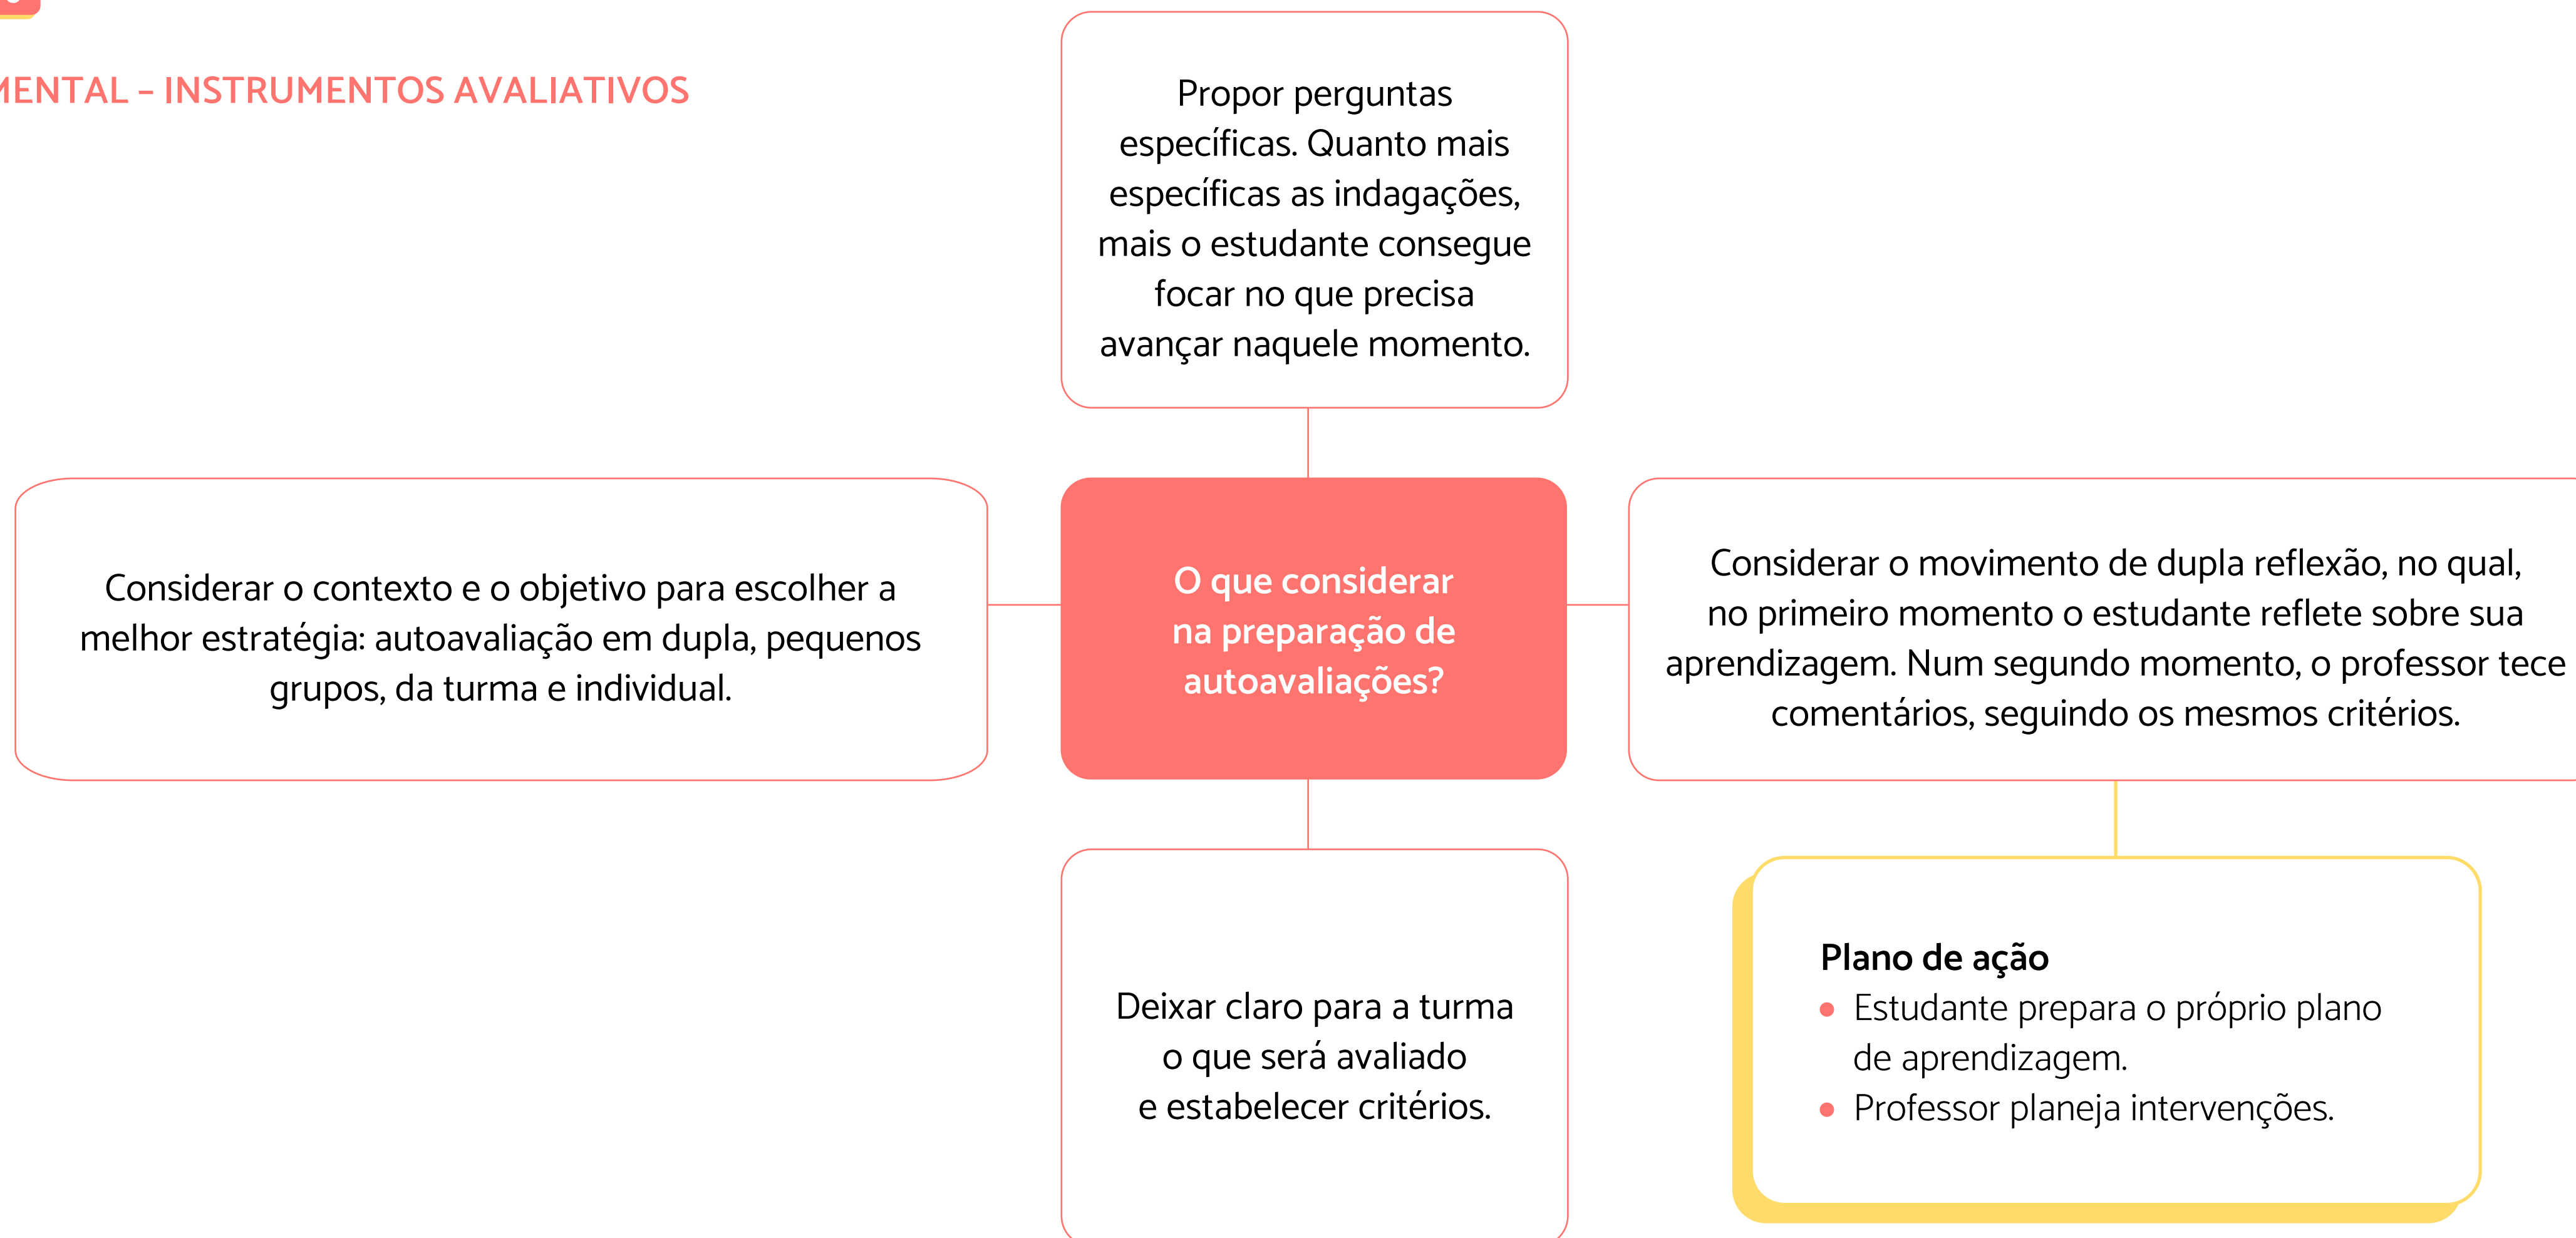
MENTAL – INSTRUMENTOS AVALIATIVOS

Propor perguntas específicas. Quanto mais específicas as indagações, mais o estudante consegue focar no que precisa avançar naquele momento.

Considerar o contexto e o objetivo para escolher a melhor estratégia: autoavaliação em dupla, pequenos grupos, da turma e individual.

O que considerar na preparação de autoavaliações?

Considerar o movimento de dupla reflexão, no qual, no primeiro momento o estudante reflete sobre sua aprendizagem. Num segundo momento, o professor tece comentários, seguindo os mesmos critérios.

Deixar claro para a turma o que será avaliado e estabelecer critérios.

Plano de ação
- Estudante prepara o próprio plano de aprendizagem.
- Professor planeja intervenções.